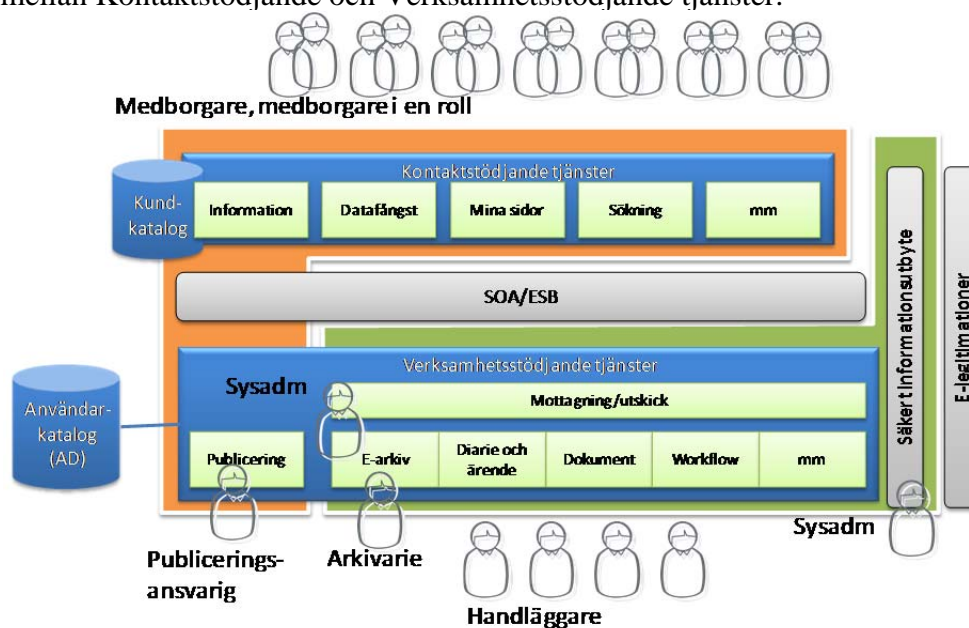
mellan Kontaktstödjande och Verksamhetsstödjande tjänster.

Medborgare, medborgare i en roll

Kund-katalog

Kontaktstödjande tjänster

Information

Datafångst

Mina sidor

Sökning

mm

SOA/ESB

Säkert informationsutbyte

E-legitimationer

Användar-katalog (AD)

Verksamhetsstödjande tjänster

Sysadm

Mottagning/utskick

Publicering

E-arkiv

Diarie och ärende

Dokument

Workflow

mm

Sysadm

Publicerings-ansvarig

Arkivarie

Handläggare